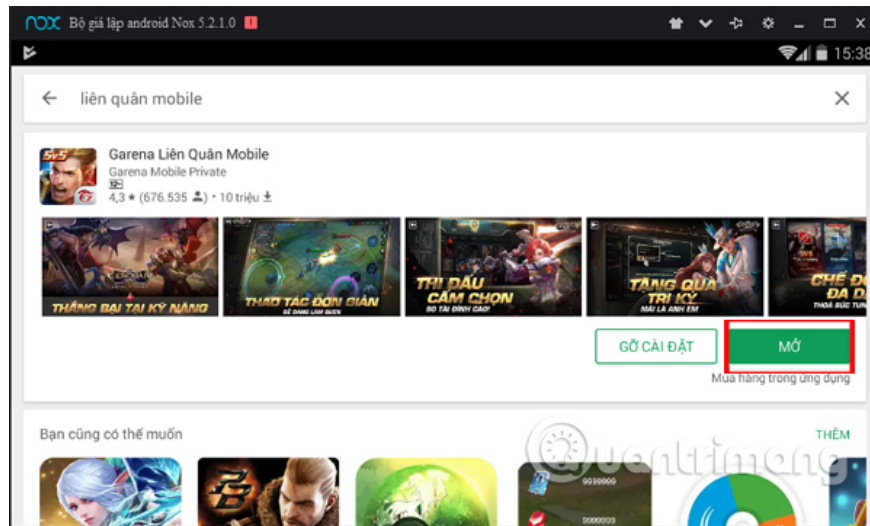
NOX Bộ giả lập android Nox 5.2.1.0

15:38

liên quân mobile

Garena Liên Quân Mobile
Garena Mobile Private
4,3 ★ (676.535) • 10 triệu

THẮNG BẠI TẠI KỸ NĂNG

THAO TÁC ĐƠN GIẢN
DỄ DÀNG LÀM QUEN

THI ĐẤU CÂM CHỌN
SO TÀI ĐỈNH CAO!

TẶNG QUÀ TRI KỶ
MÃI LÀ ANH EM

CHẾ ĐỘ ĐA DẠ

GỠ CÀI ĐẶT

MỞ

Mua hàng trong ứng dụng

Bạn cũng có thể muốn

THÊM

Quantrimang